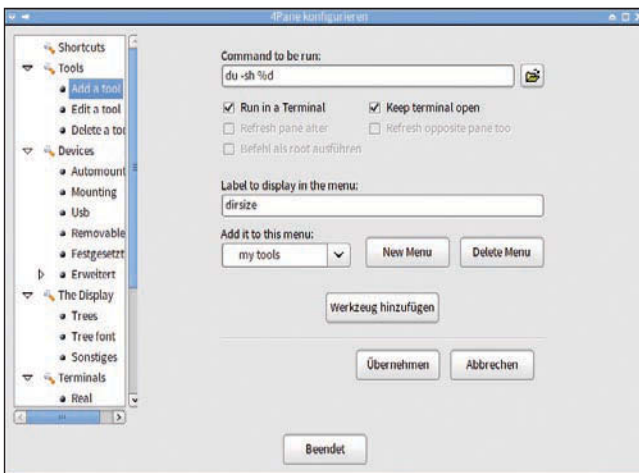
4Pane konfigurieren

Shortcuts
Tools
Add a tool
Edit a tool
Delete a too
Devices
Automount
Mounting
Usb
Removable
Festgesetzt
Erweitert
The Display
Trees
Tree font
Sonstiges
Terminals
Real

Command to be run:
du -sh %d
Run in a Terminal
Keep terminal open
Refresh pane after
Refresh opposite pane too
Befehl als root ausführen
Label to display in the menu:
dirsize
Add it to this menu:
my tools
New Menu
Delete Menu
Werkzeug hinzufügen
Übernehmen
Abbrechen
Beendet